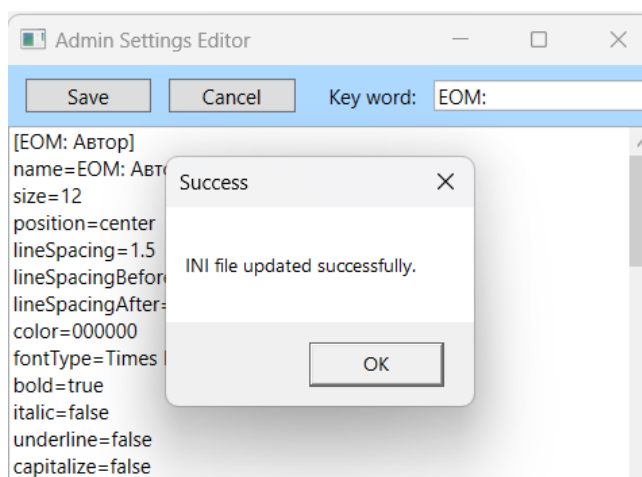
Admin Settings Editor

Save Cancel Key word: EOM:

[EOM: Автор]
name=EOM: Авто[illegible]
size=12
position=center
lineSpacing=1.5
lineSpacingBefor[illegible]
lineSpacingAfter=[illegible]
color=000000
fontType=Times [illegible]
bold=true
italic=false
underline=false
capitalize=false

Success

INI file updated successfully.

OK